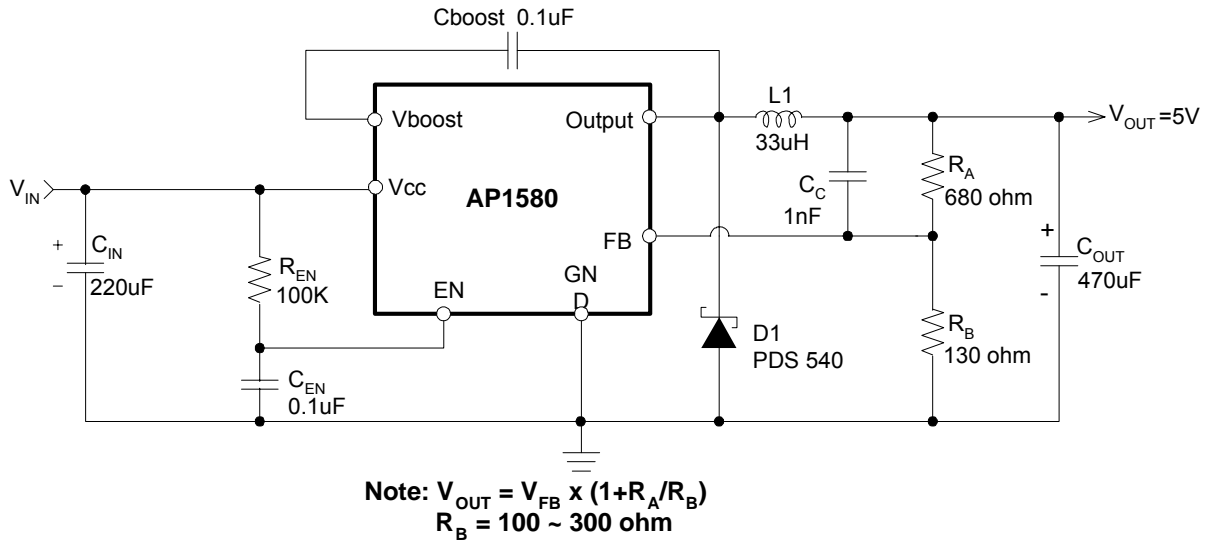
Cboost 0.1uF

Vboost

Output

L1
33uH

$V_{OUT}$=5V

$V_{IN}$

Vcc

AP1580

$C_C$
1nF

$R_A$
680 ohm

FB

+
$C_{IN}$
–
220uF

$R_{EN}$
100K

EN

GN
D

+
$C_{OUT}$
-
470uF

D1
PDS 540

$R_B$
130 ohm

$C_{EN}$
0.1uF

Note: $V_{OUT}$ = $V_{FB}$ x (1+$R_A$/$R_B$)
$R_B$ = 100 ~ 300 ohm